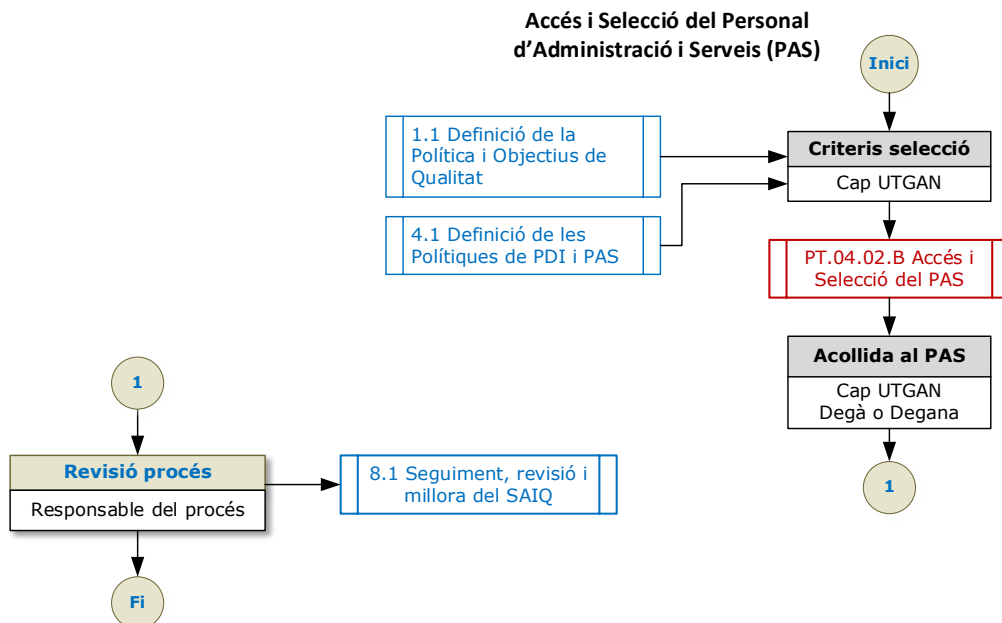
Accés i Selecció del Personal d'Administració i Serveis (PAS)

Inici

1.1 Definició de la Política i Objectius de Qualitat

4.1 Definició de les Polítiques de PDI i PAS

Criteris selecció
Cap UTGAN

PT.04.02.B Accés i Selecció del PAS

Acollida al PAS
Cap UTGAN
Degà o Degana

1

1

Revisió procés
Responsable del procés

8.1 Seguiment, revisió i millora del SAIQ

Fi